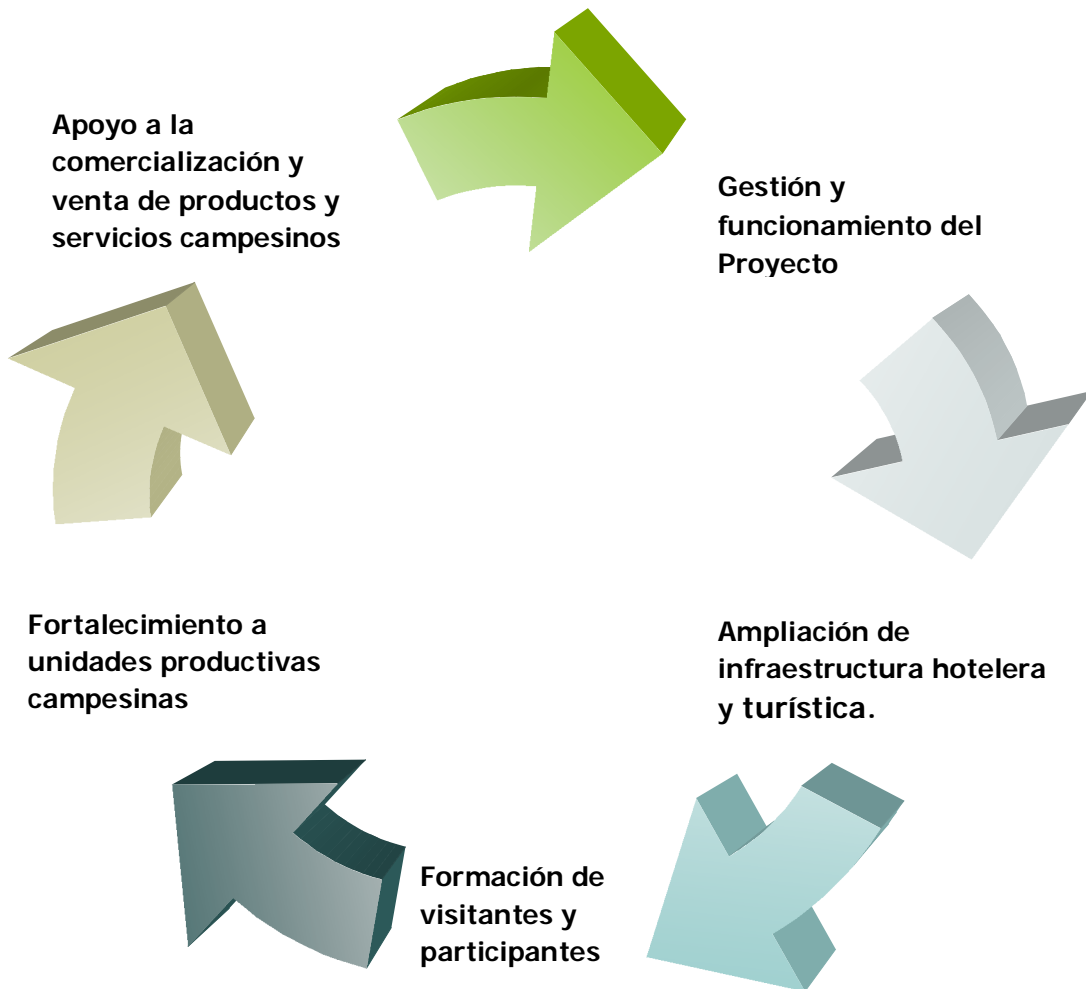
Apoyo a la comercialización y venta de productos y servicios campesinos

Gestión y funcionamiento del Proyecto

Ampliación de infraestructura hotelera y turística.

Formación de visitantes y participantes

Fortalecimiento a unidades productivas campesinas